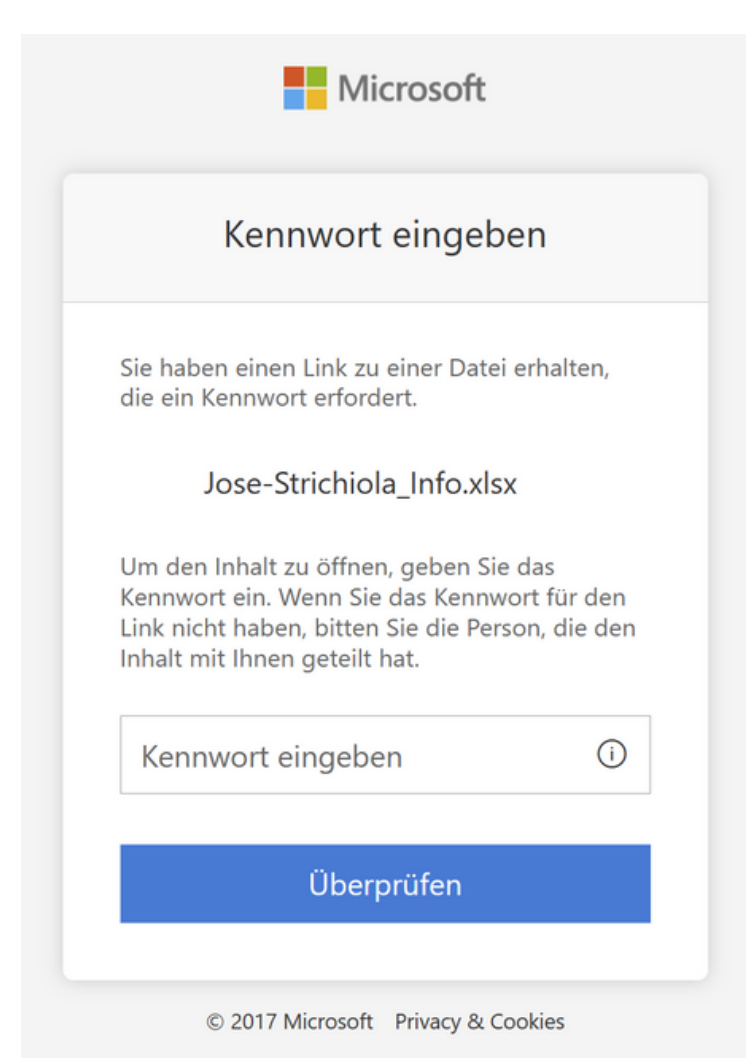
Microsoft

Kennwort eingeben

Sie haben einen Link zu einer Datei erhalten, die ein Kennwort erfordert.

Jose-Strichiola_Info.xlsx

Um den Inhalt zu öffnen, geben Sie das Kennwort ein. Wenn Sie das Kennwort für den Link nicht haben, bitten Sie die Person, die den Inhalt mit Ihnen geteilt hat.

Kennwort eingeben

Überprüfen

© 2017 Microsoft Privacy & Cookies